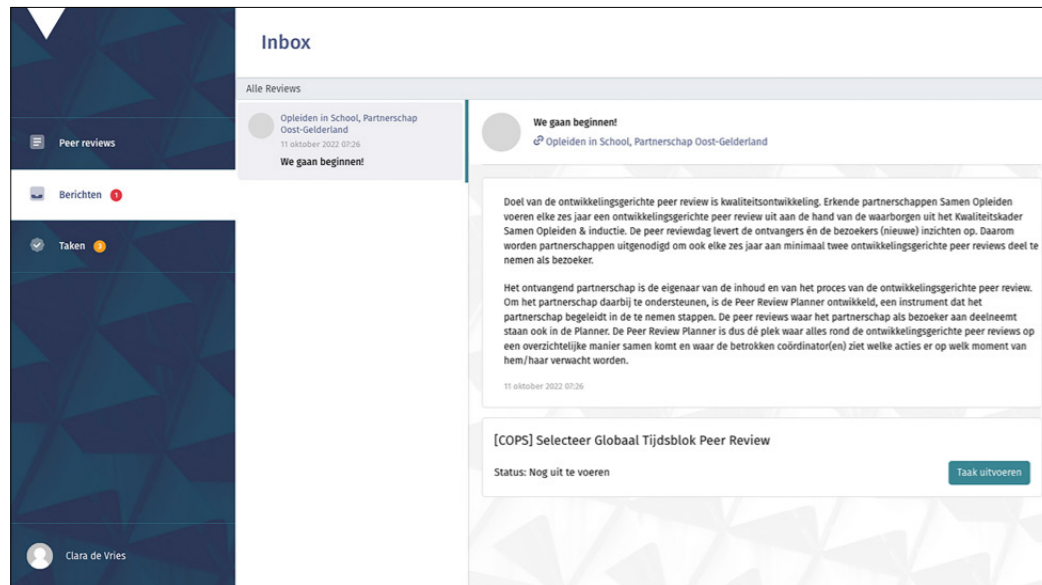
Inbox

Peer reviews

Berichten 1

Taken 3

Clara de Vries

Alle Reviews

Opleiden in School, Partnerschap Oost-Gelderland
11 oktober 2022 07:26
We gaan beginnen!

We gaan beginnen!
Opleiden in School, Partnerschap Oost-Gelderland

Doel van de ontwikkelingsgerichte peer review is kwaliteitsontwikkeling. Erkende partnerschappen Samen Opleiden voeren elke zes jaar een ontwikkelingsgerichte peer review uit aan de hand van de waarborgen uit het Kwaliteitskader Samen Opleiden & inductie. De peer reviewdag levert de ontvangers én de bezoekers (nieuwe) inzichten op. Daarom worden partnerschappen uitgenodigd om ook elke zes jaar aan minimaal twee ontwikkelingsgerichte peer reviews deel te nemen als bezoeker.

Het ontvangend partnerschap is de eigenaar van de inhoud en van het proces van de ontwikkelingsgerichte peer review. Om het partnerschap daarbij te ondersteunen, is de Peer Review Planner ontwikkeld, een instrument dat het partnerschap begeleidt in de te nemen stappen. De peer reviews waar het partnerschap als bezoeker aan deelneemt staan ook in de Planner. De Peer Review Planner is dus dé plek waar alles rond de ontwikkelingsgerichte peer reviews op een overzichtelijke manier samen komt en waar de betrokken coördinator(en) ziet welke acties er op welk moment van hem/haar verwacht worden.

11 oktober 2022 07:26

[COPS] Selecteer Globaal Tijdsblok Peer Review

Status: Nog uit te voeren

Taak uitvoeren